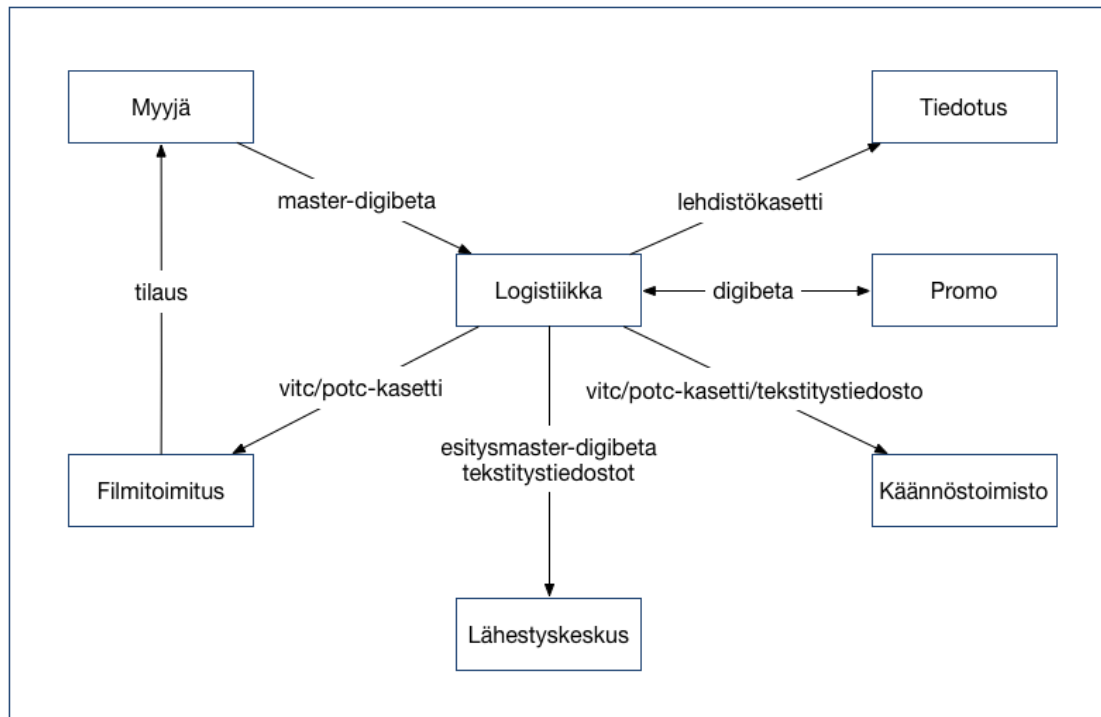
Myyjä

Tiedotus

master-digibeta

lehdistökasetti

tilaus

Logistiikka

digibeta

Promo

vitc/potc-kasetti

vitc/potc-kasetti/tekstitystiedosto

esitysmaster-digibeta
tekstitystiedostot

Filmitoimitus

Käännöstoimisto

Lähestyskeskus